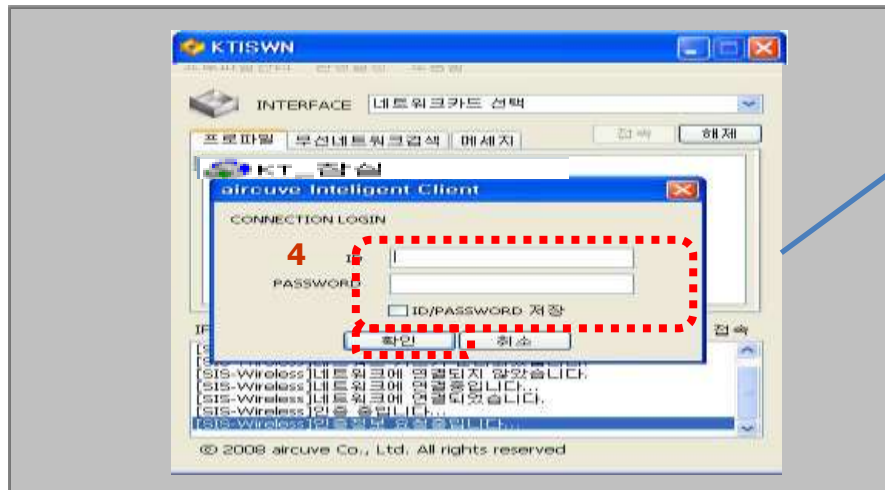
KTISWN

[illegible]

INTERFACE 네트워크카드 선택

프로파일 무선네트워크검색 메세지

접속 해제

KT_강실

aircuve Inteligent Client

CONNECTION LOGIN

4

ID

PASSWORD

ID/PASSWORD 저장

확인 취소

IP

접속

[SIS-Wireless][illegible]

[SIS-Wireless][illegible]

[SIS-Wireless]네트워크에 연결되지 않았습니다.

[SIS-Wireless]네트워크에 연결중입니다...

[SIS-Wireless]네트워크에 연결되었습니다.

[SIS-Wireless]인증 중입니다...

[SIS-Wireless][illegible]

© 2008 aircuve Co., Ltd. All rights reserved